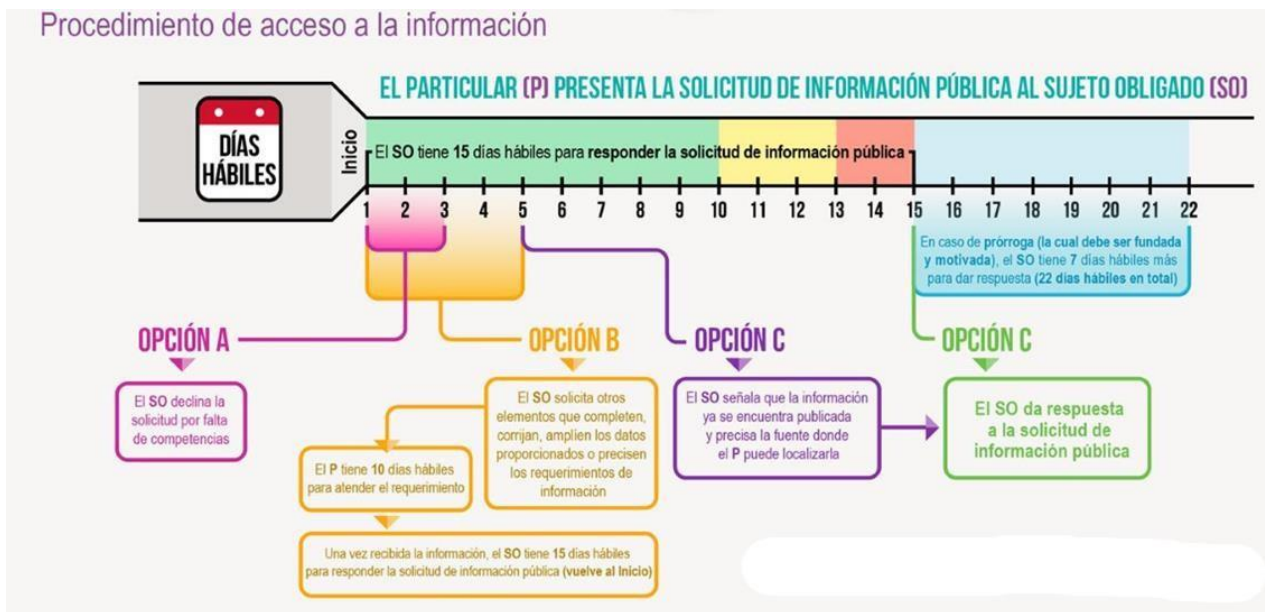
Procedimiento de acceso a la información

DÍAS HÁBILES

EL PARTICULAR (P) PRESENTA LA SOLICITUD DE INFORMACIÓN PÚBLICA AL SUJETO OBLIGADO (SO)

Inicio

El SO tiene 15 días hábiles para responder la solicitud de información pública

1 2 3 4 5 6 7 8 9 10 11 12 13 14 15 16 17 18 19 20 21 22

En caso de prórroga (la cual debe ser fundada y motivada), el SO tiene 7 días hábiles más para dar respuesta (22 días hábiles en total)

OPCIÓN A

El SO declina la solicitud por falta de competencias

OPCIÓN B

El SO solicita otros elementos que completen, corrijan, amplíen los datos proporcionados o precisen los requerimientos de información

El P tiene 10 días hábiles para atender el requerimiento

Una vez recibida la información, el SO tiene 15 días hábiles para responder la solicitud de información pública (vuelve al Inicio)

OPCIÓN C

El SO señala que la información ya se encuentra publicada y precisa la fuente donde el P puede localizarla

OPCIÓN C

El SO da respuesta a la solicitud de información pública